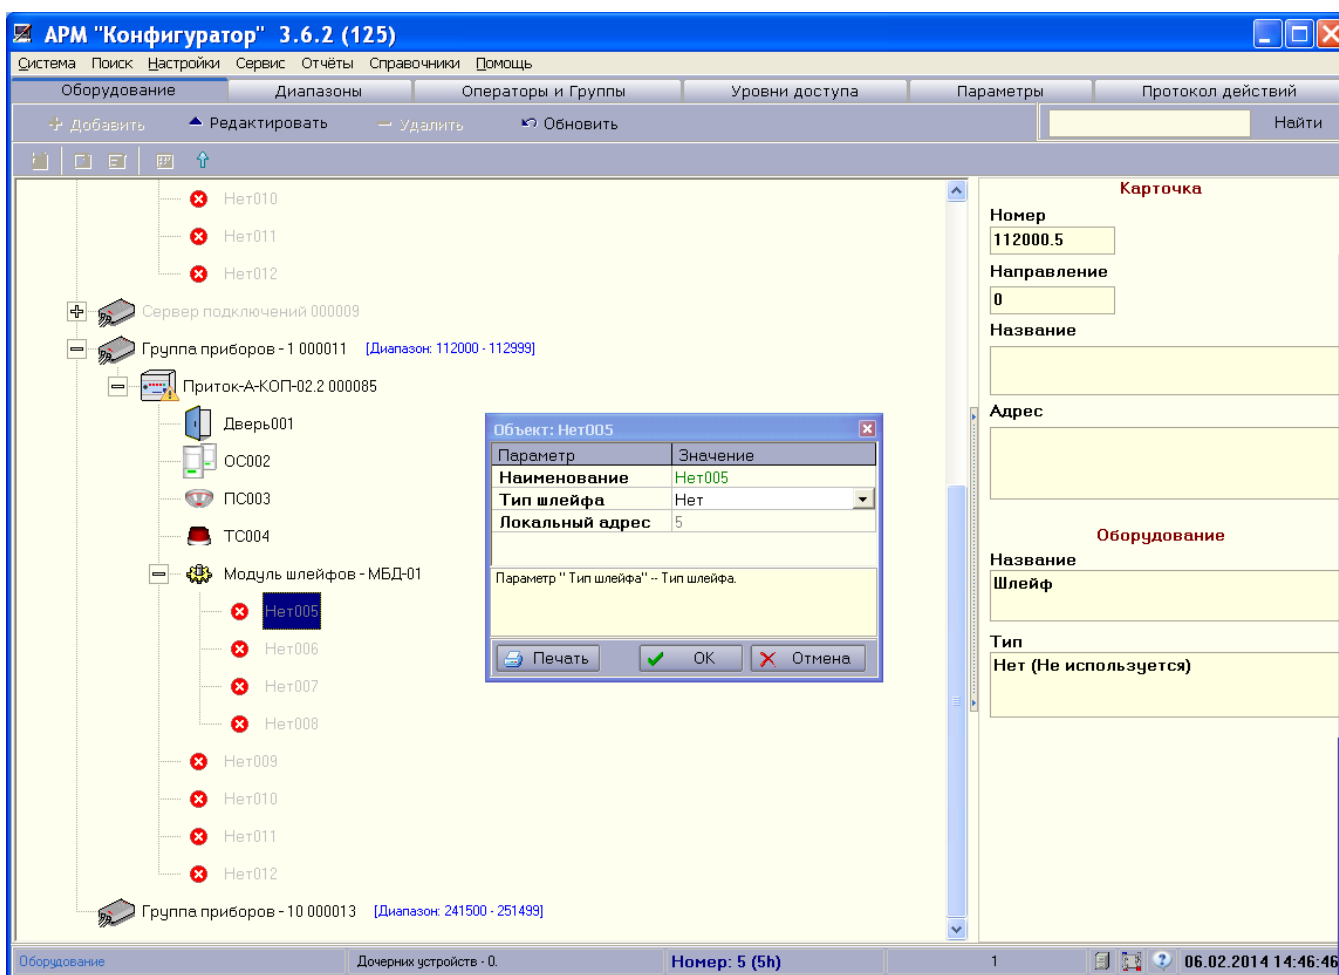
АРМ "Конфигуратор" 3.6.2 (125)

Система Поиск Настройки Сервис Отчёты Справочники Помощь

Оборудование | Диапазоны | Операторы и Группы | Уровни доступа | Параметры | Протокол действий

Добавить ▲ Редактировать — Удалить Обновить Найти

Нет010
Нет011
Нет012
Сервер подключений 000009
Группа приборов - 1 000011 [Диапазон: 112000 - 112999]
Приток-А-КОП-02.2 000085
Дверь001
ОС002
ПС003
ТС004
Модуль шлейфов - МБД-01
Нет005
Нет006
Нет007
Нет008
Нет009
Нет010
Нет011
Нет012
Группа приборов - 10 000013 [Диапазон: 241500 - 251499]

Объект: Нет005

| Параметр | Значение |
|---|---|
| Наименование | Нет005 |
| Тип шлейфа | Нет |
| Локальный адрес | 5 |

Параметр " Тип шлейфа" -- Тип шлейфа.

Печать ✔ OK ✕ Отмена

Карточка
Номер
112000.5
Направление
0
Название
Адрес

Оборудование
Название
Шлейф
Тип
Нет (Не используется)

Оборудование | Дочерних устройств - 0. | Номер: 5 (5h) | 1 | 06.02.2014 14:46:46